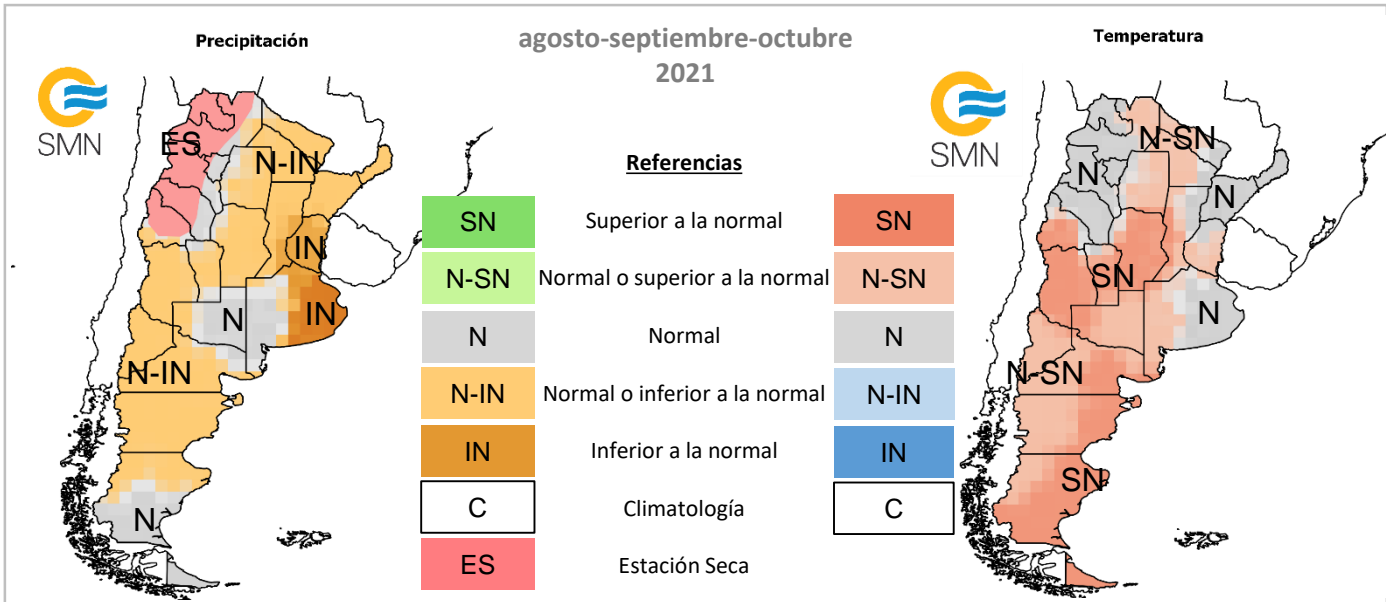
Precipitación

agosto-septiembre-octubre
2021

Temperatura

SMN

ES
N-IN
IN
N
IN
N-IN
N

Referencias

| | | |
|---|---|---|
| SN | Superior a la normal | SN |
| N-SN | Normal o superior a la normal | N-SN |
| N | Normal | N |
| N-IN | Normal o inferior a la normal | N-IN |
| IN | Inferior a la normal | IN |
| C | Climatología | C |
| ES | Estación Seca | |

SMN

N-SN
N
N
SN
N
N-SN
SN